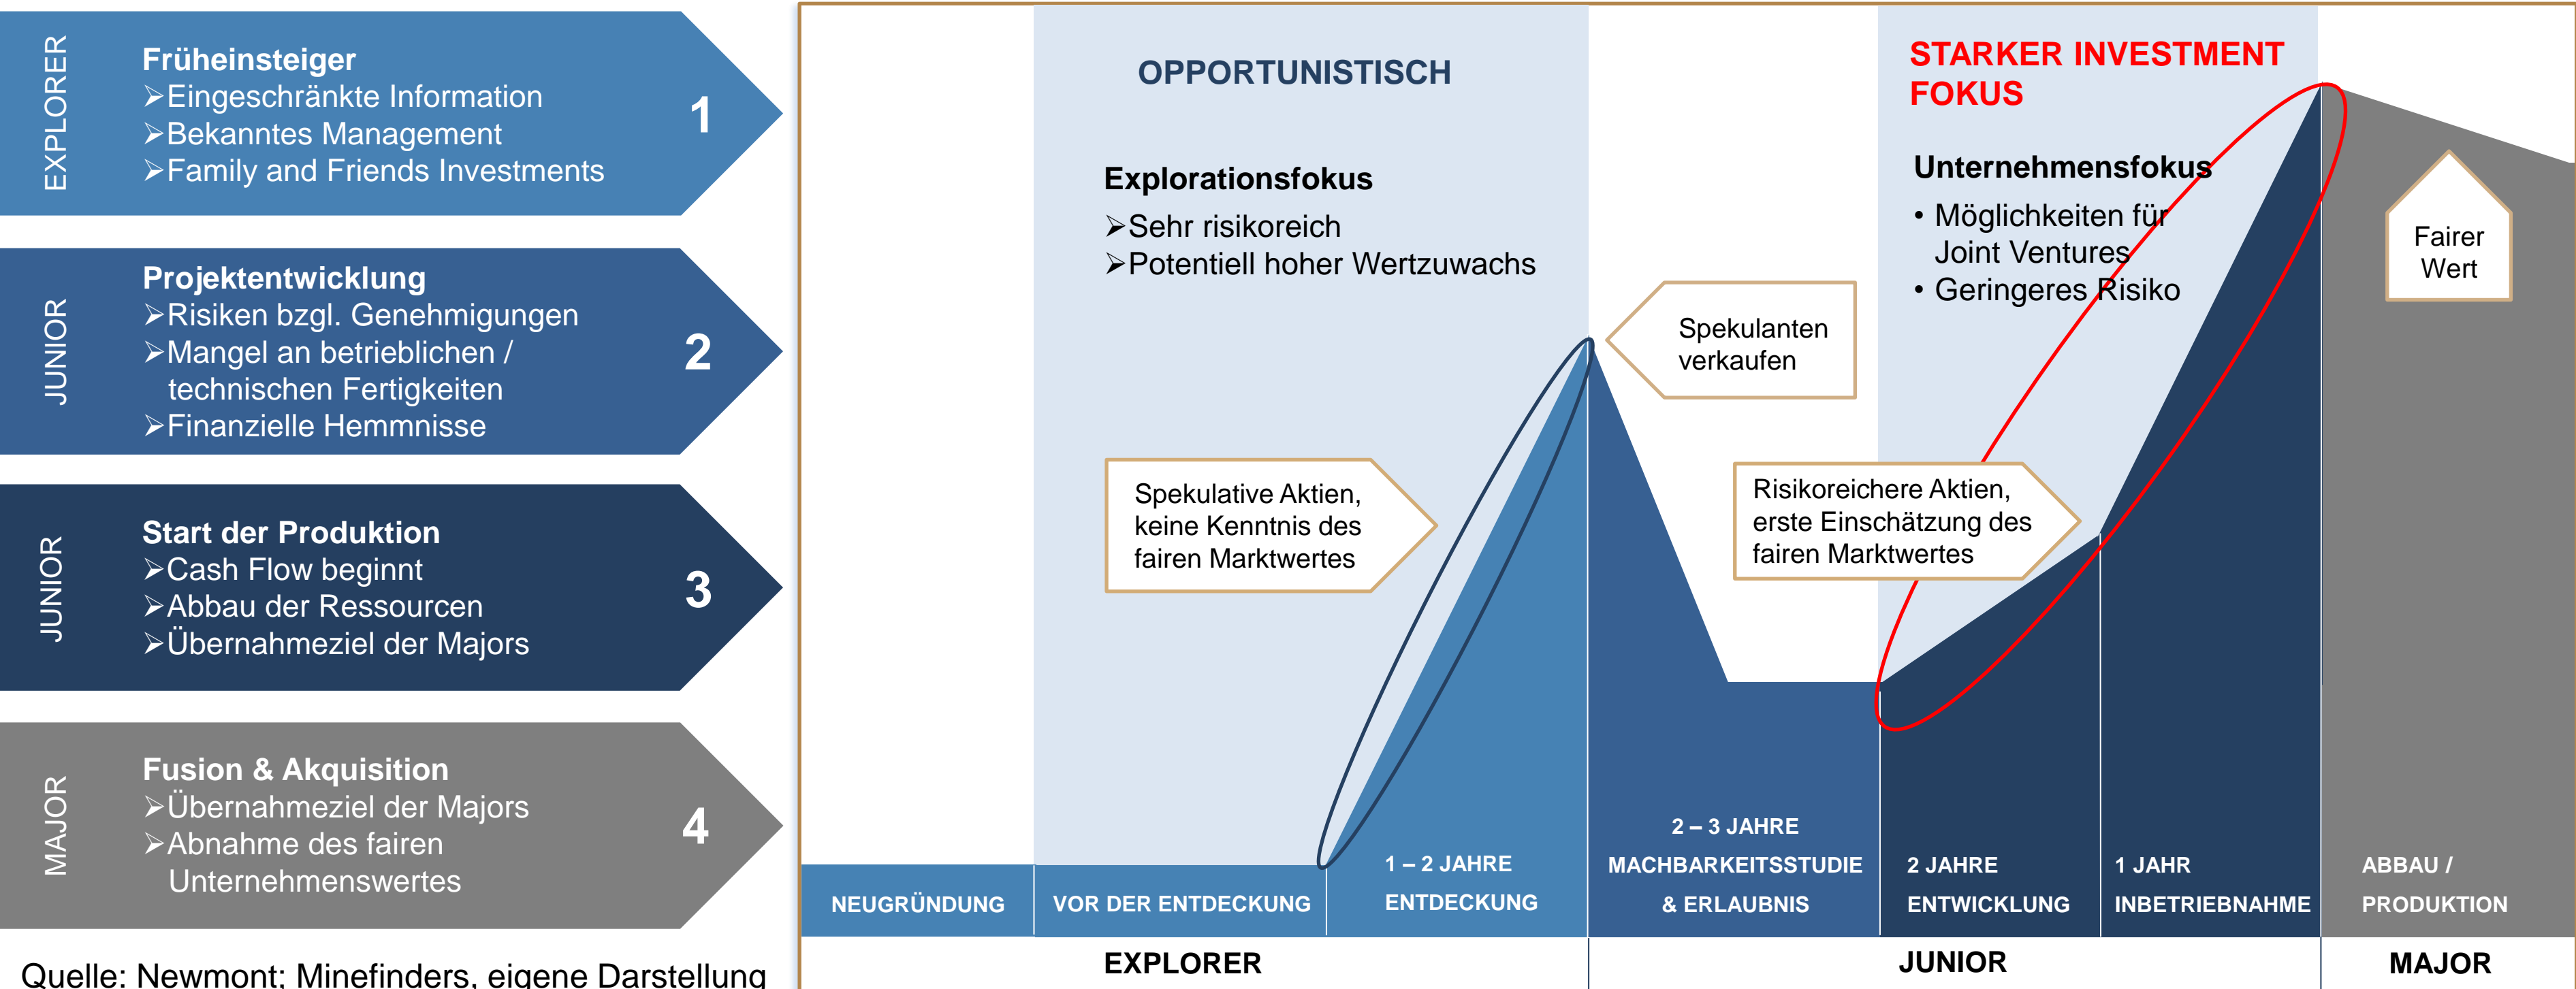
EXPLORER

Früheinsteiger
➢Eingeschränkte Information
➢Bekanntes Management
➢Family and Friends Investments

1

JUNIOR

Projektentwicklung
➢Risiken bzgl. Genehmigungen
➢Mangel an betrieblichen / technischen Fertigkeiten
➢Finanzielle Hemmnisse

2

JUNIOR

Start der Produktion
➢Cash Flow beginnt
➢Abbau der Ressourcen
➢Übernahmeziel der Majors

3

MAJOR

Fusion & Akquisition
➢Übernahmeziel der Majors
➢Abnahme des fairen Unternehmenswertes

4

Quelle: Newmont; Minefinders, eigene Darstellung

OPPORTUNISTISCH

Explorationsfokus
➢Sehr risikoreich
➢Potentiell hoher Wertzuwachs

STARKER INVESTMENT FOKUS

Unternehmensfokus
• Möglichkeiten für Joint Ventures
• Geringeres Risiko

Fairer Wert

Spekulanten verkaufen

Spekulative Aktien, keine Kenntnis des fairen Marktwertes

Risikoreichere Aktien, erste Einschätzung des fairen Marktwertes

NEUGRÜNDUNG

VOR DER ENTDECKUNG

1 – 2 JAHRE ENTDECKUNG

2 – 3 JAHRE MACHBARKEITSSTUDIE & ERLAUBNIS

2 JAHRE ENTWICKLUNG

1 JAHR INBETRIEBNAHME

ABBAU / PRODUKTION

EXPLORER

JUNIOR

MAJOR